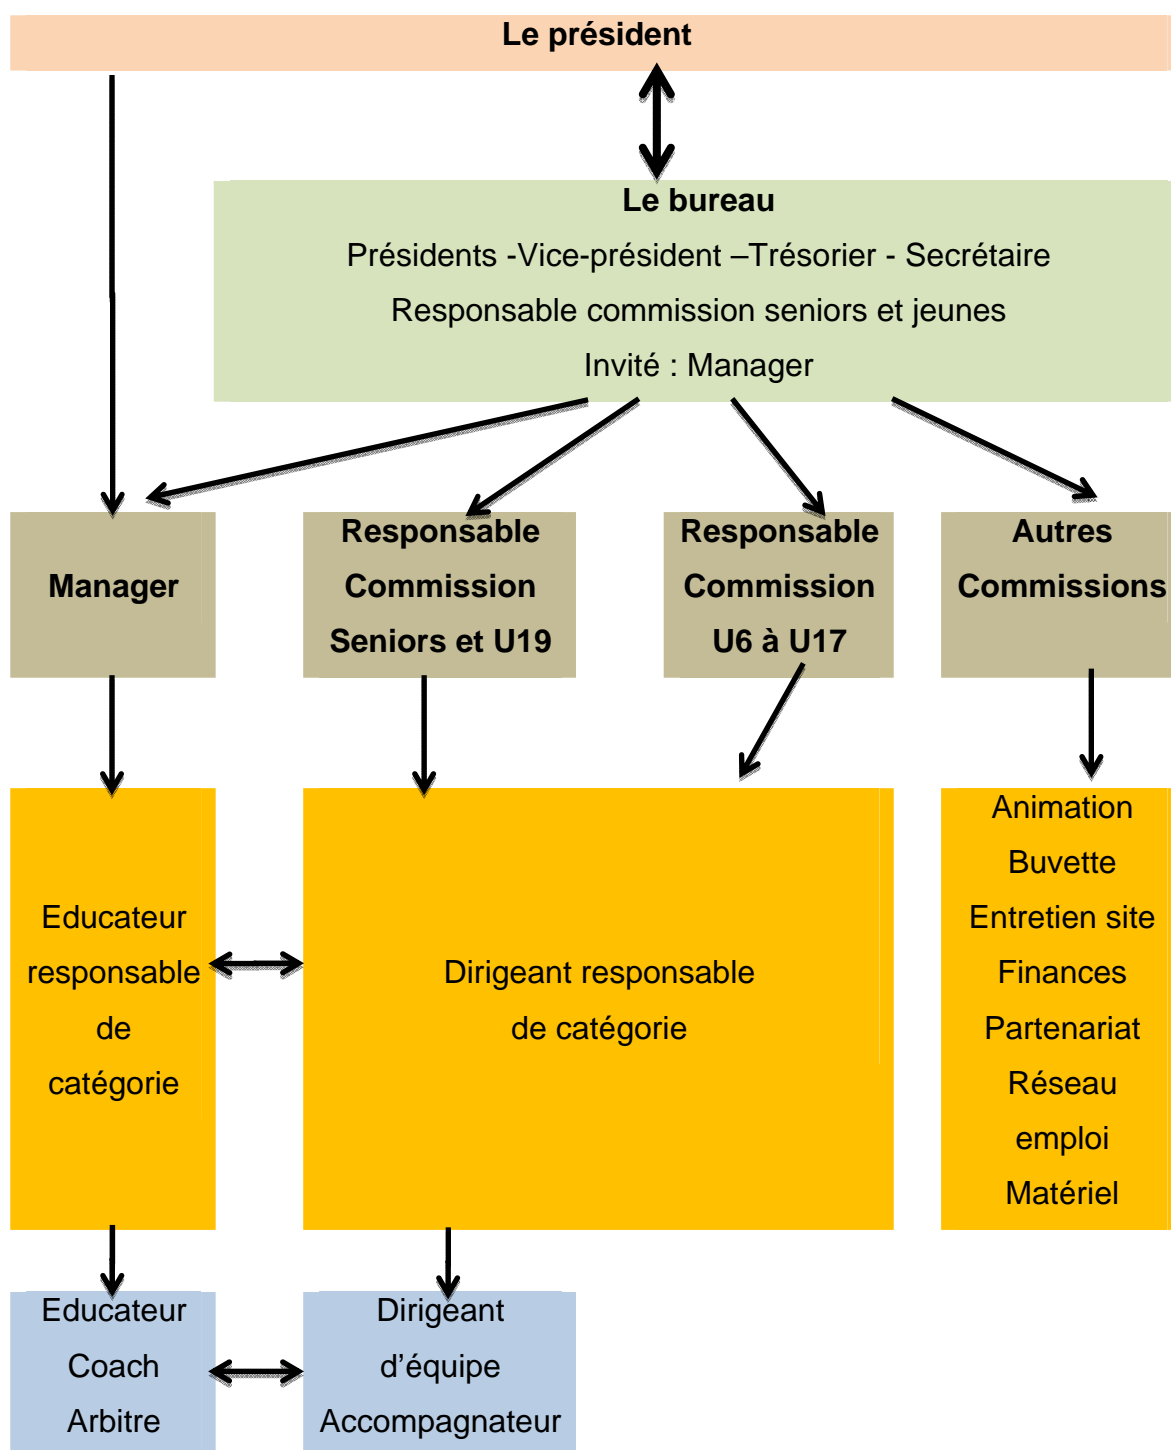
Le président

Le bureau

Présidents -Vice-président –Trésorier - Secrétaire

Responsable commission seniors et jeunes

Invité : Manager

Manager

Responsable Commission Seniors et U19

Responsable Commission U6 à U17

Autres Commissions

Educateur responsable de catégorie

Dirigeant responsable de catégorie

Animation
Buvette
Entretien site
Finances
Partenariat
Réseau emploi
Matériel

Educateur
Coach
Arbitre

Dirigeant d’équipe
Accompagnateur